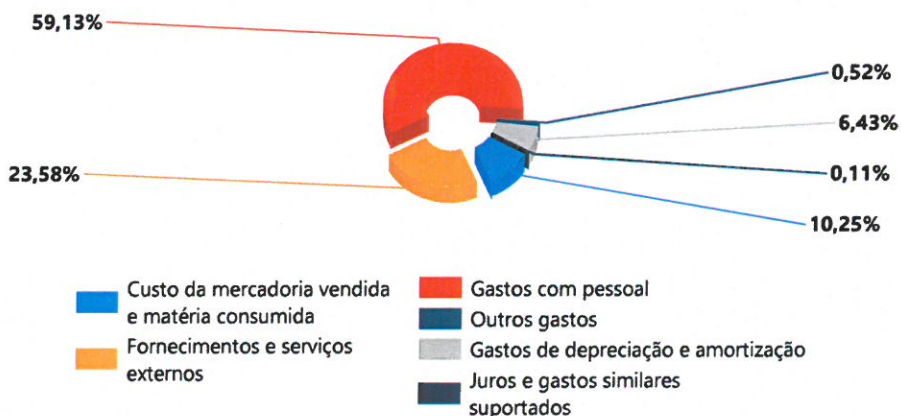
59,13%

0,52%

6,43%

23,58%

0,11%

10,25%

Custo da mercadoria vendida e matéria consumida

Fornecimentos e serviços externos

Gastos com pessoal

Outros gastos

Gastos de depreciação e amortização

Juros e gastos similares suportados